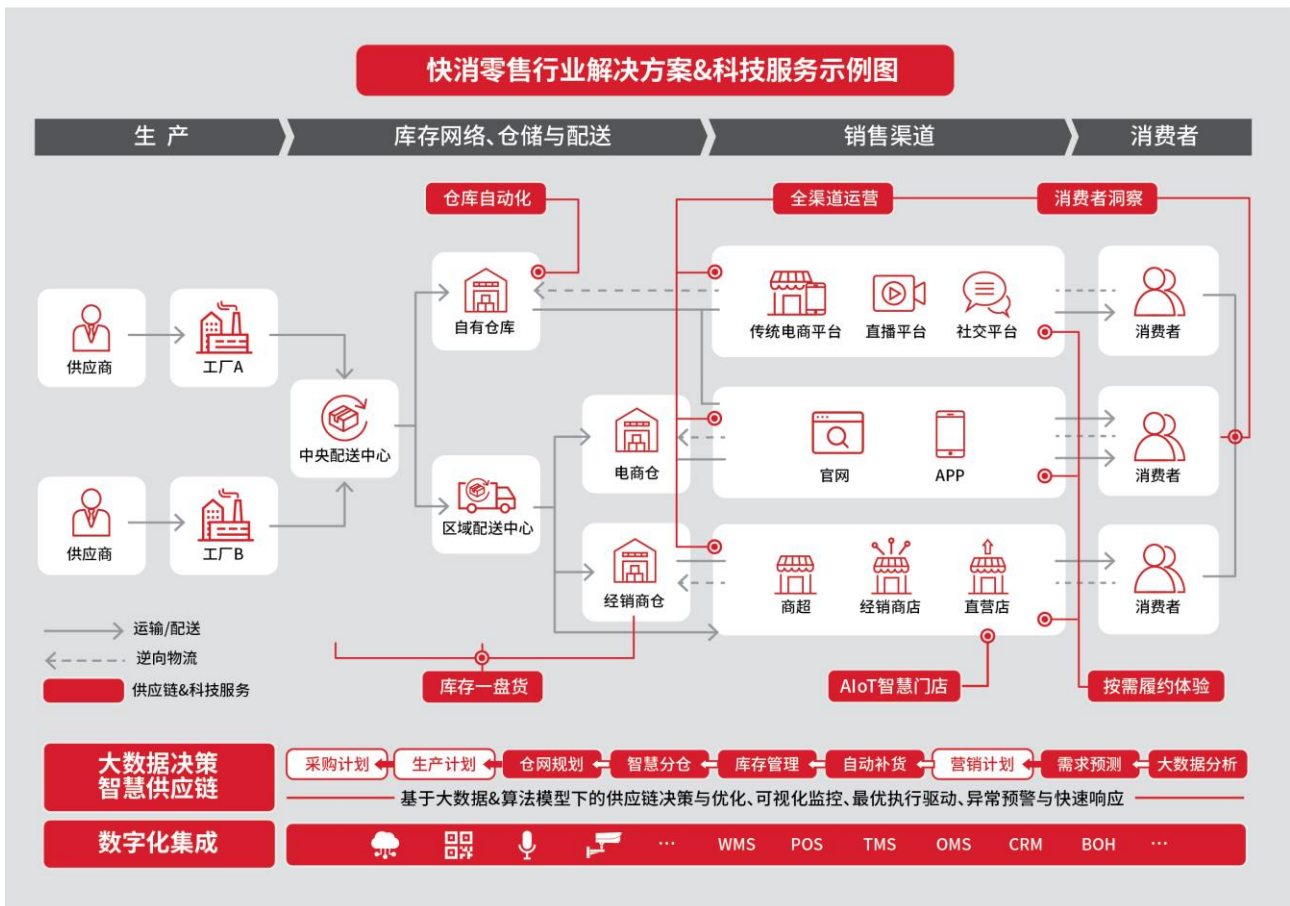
快消零售行业解决方案&科技服务示例图

生 产
库存网络、仓储与配送
销售渠道
消费者

仓库自动化
全渠道运营
消费者洞察

供应商
工厂A
自有仓库
传统电商平台
直播平台
社交平台
消费者

中央配送中心
电商仓
官网
APP
消费者

供应商
工厂B
区域配送中心
经销商仓
商超
经销商店
直营店
消费者

运输/配送
逆向物流
供应链&科技服务

库存一盘货
AIoT智慧门店
按需履约体验

大数据决策
智慧供应链
采购计划
生产计划
仓网规划
智慧分仓
库存管理
自动补货
营销计划
需求预测
大数据分析
基于大数据&算法模型下的供应链决策与优化、可视化监控、最优执行驱动、异常预警与快速响应

数字化集成
···
WMS
POS
TMS
OMS
CRM
BOH
···